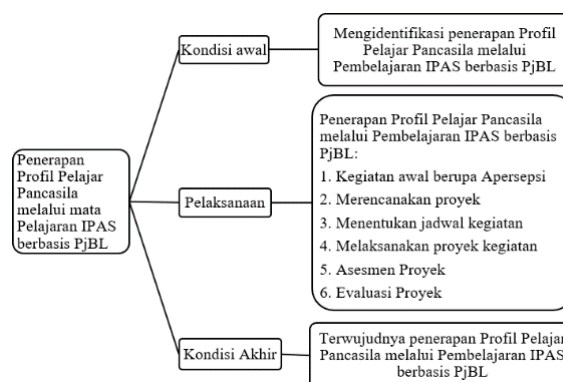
Penerapan Profil Pelajar Pancasila melalui mata Pelajaran IPAS berbasis PjBL

Kondisi awal

Mengidentifikasi penerapan Profil Pelajar Pancasila melalui Pembelajaran IPAS berbasis PjBL

Pelaksanaan

Penerapan Profil Pelajar Pancasila melalui Pembelajaran IPAS berbasis PjBL:
1. Kegiatan awal berupa Apersepsi
2. Merencanakan proyek
3. Menentukan jadwal kegiatan
4. Melaksanakan proyek kegiatan
5. Asesmen Proyek
6. Evaluasi Proyek

Kondisi Akhir

Terwujudnya penerapan Profil Pelajar Pancasila melalui Pembelajaran IPAS berbasis PjBL